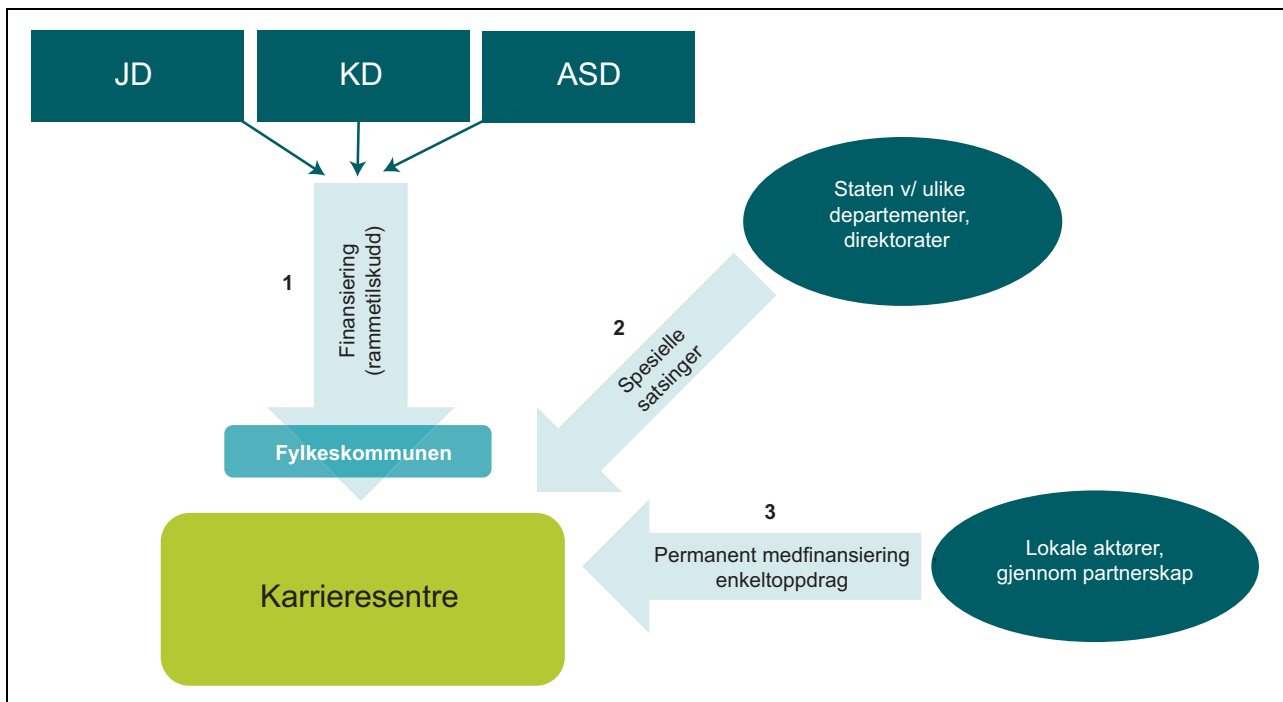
JD

KD

ASD

Staten v/ ulike departementer, direktorater

1

Finansiering (rammetilskudd)

2

Spesielle satsinger

Fylkeskommunen

3

Permanent medfinansiering enkeltoppdrag

Lokale aktører, gjennom partnerskap

Karrieresentre